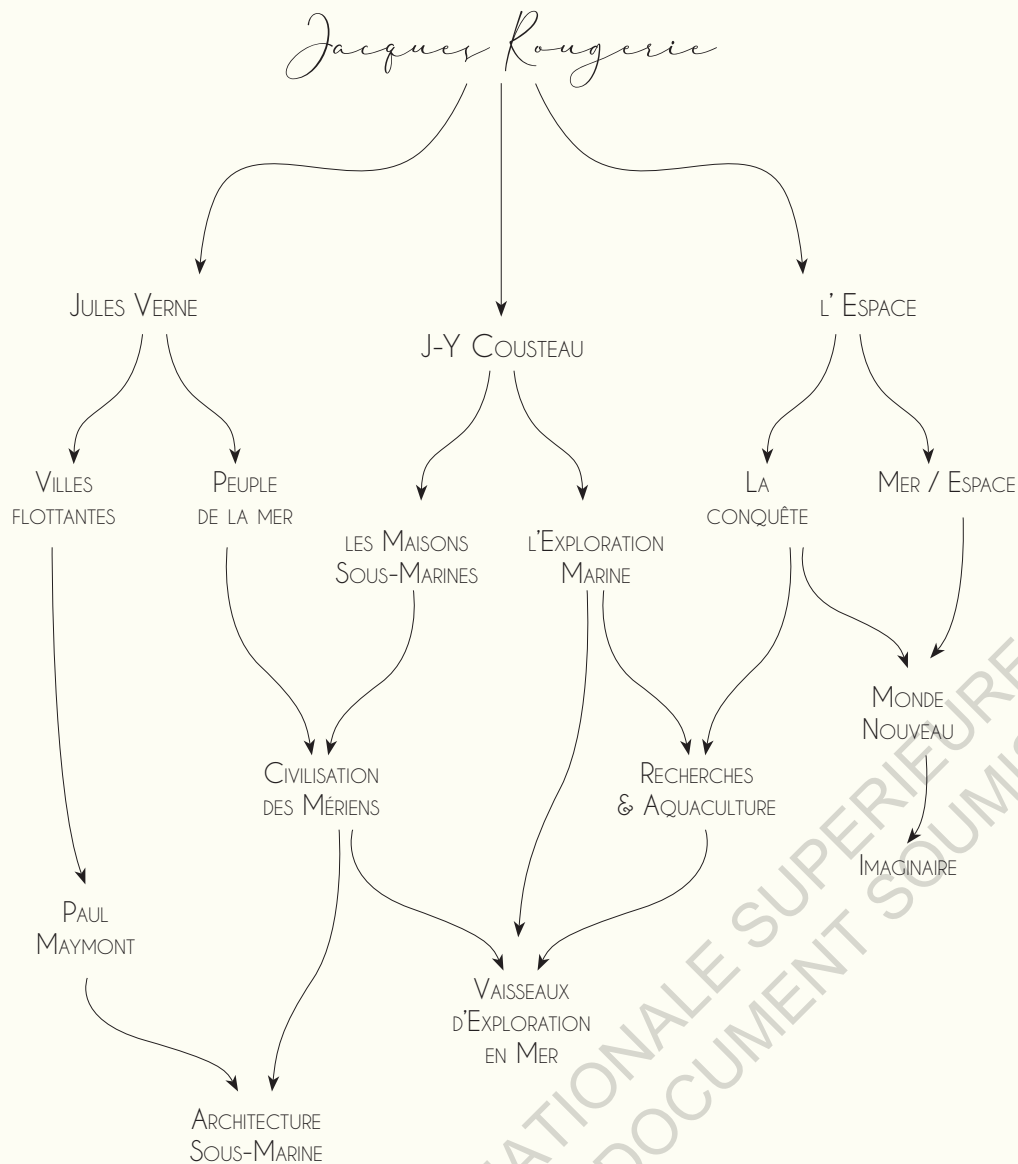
Jacques Rougerie

Jules Verne

J-Y Cousteau

l' Espace

Villes flottantes

Peuple de la mer

les Maisons Sous-Marines

l'Exploration Marine

La conquête

Mer / Espace

Monde Nouveau

Civilisation des Mériens

Recherches & Aquaculture

Imaginaire

Paul Maymont

Vaisseaux d'Exploration en Mer

Architecture Sous-Marine

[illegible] NATIONALE SUPERIEURE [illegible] DOCUMENT SOUMIS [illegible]